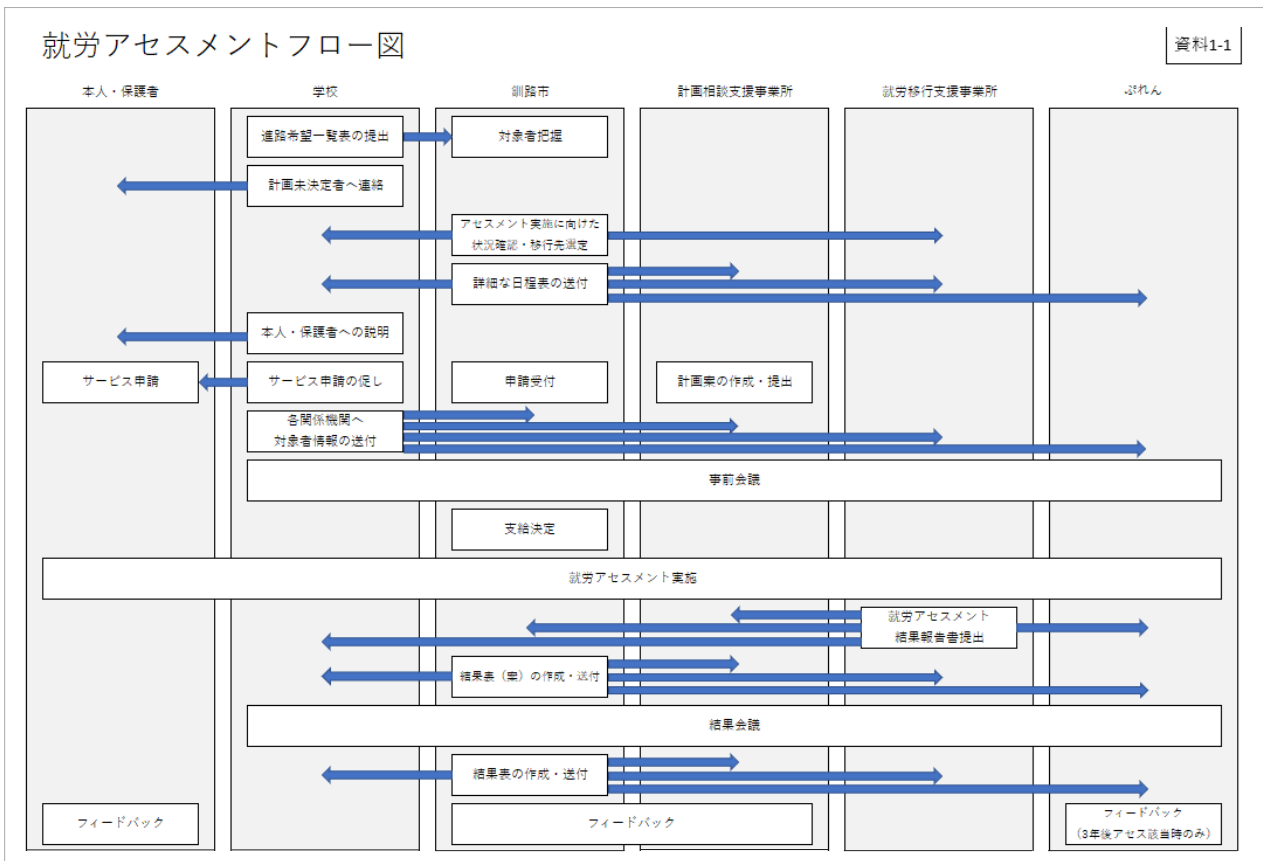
就労アセスメントフロー図

資料1-1

本人・保護者

学校

釧路市

計画相談支援事業所

就労移行支援事業所

ぷれん

進路希望一覧表の提出

対象者把握

計画未決定者へ連絡

アセスメント実施に向けた状況確認・移行先選定

詳細な日程表の送付

本人・保護者への説明

サービス申請

サービス申請の促し

申請受付

計画案の作成・提出

各関係機関へ対象者情報の送付

事前会議

支給決定

就労アセスメント実施

就労アセスメント結果報告書提出

結果表（案）の作成・送付

結果会議

結果表の作成・送付

フィードバック

フィードバック

フィードバック（3年後アセス該当時のみ）